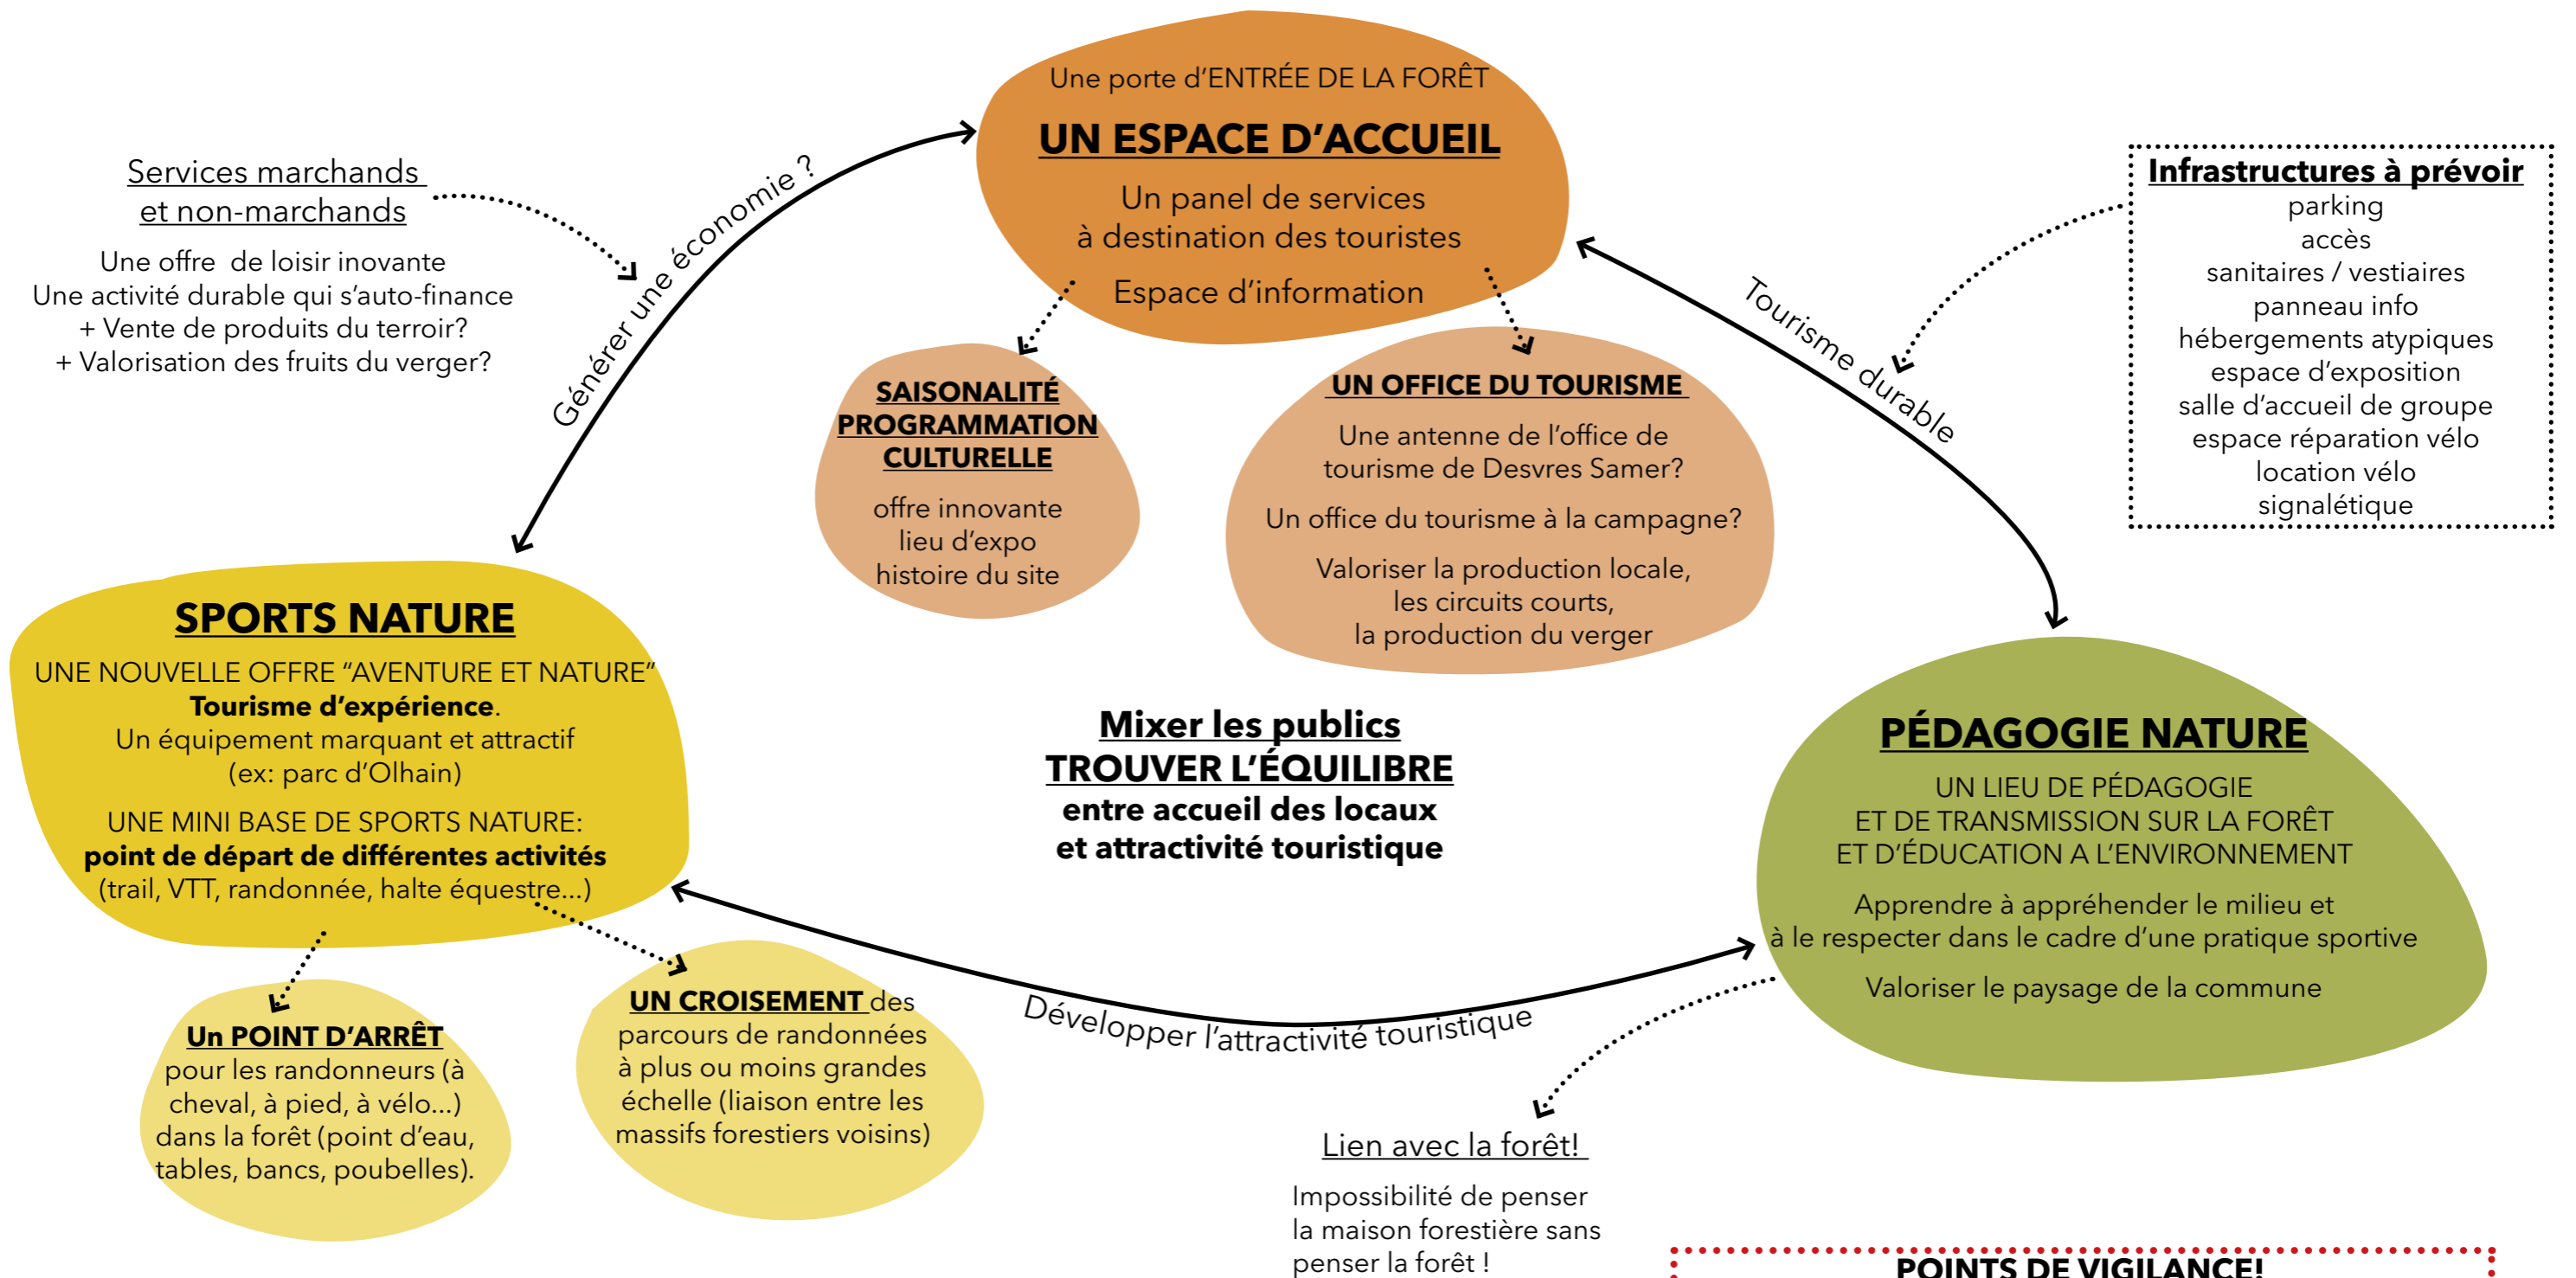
Services marchands et non-marchands

Une offre de loisir inovante
Une activité durable qui s'auto-finance
+ Vente de produits du terroir?
+ Valorisation des fruits du verger?

Générer une économie ?

Une porte d'ENTRÉE DE LA FORÊT
UN ESPACE D'ACCUEIL
Un panel de services à destination des touristes
Espace d'information

Infrastructures à prévoir
parking
accès
sanitaires / vestiaires
panneau info
hébergements atypiques
espace d'exposition
salle d'accueil de groupe
espace réparation vélo
location vélo
signalétique

Tourisme durable

SAISONALITÉ PROGRAMMATION CULTURELLE
offre innovante
lieu d'expo
histoire du site

UN OFFICE DU TOURISME
Une antenne de l'office de tourisme de Desvres Samer?
Un office du tourisme à la campagne?
Valoriser la production locale, les circuits courts, la production du verger

SPORTS NATURE
UNE NOUVELLE OFFRE "AVENTURE ET NATURE"
Tourisme d'expérience.
Un équipement marquant et attractif (ex: parc d'Olhain)
UNE MINI BASE DE SPORTS NATURE:
point de départ de différentes activités
(trail, VTT, randonnée, halte équestre...)

Mixer les publics
TROUVER L'ÉQUILIBRE
entre accueil des locaux
et attractivité touristique

PÉDAGOGIE NATURE
UN LIEU DE PÉDAGOGIE ET DE TRANSMISSION SUR LA FORÊT ET D'ÉDUCATION A L'ENVIRONNEMENT
Apprendre à appréhender le milieu et à le respecter dans le cadre d'une pratique sportive
Valoriser le paysage de la commune

Un POINT D'ARRÊT
pour les randonneurs (à cheval, à pied, à vélo...) dans la forêt (point d'eau, tables, bancs, poubelles).

UN CROISEMENT des parcours de randonnées à plus ou moins grandes échelle (liaison entre les massifs forestiers voisins)

Développer l'attractivité touristique

Lien avec la forêt!
Impossibilité de penser la maison forestière sans penser la forêt !

POINTS DE VIGILANCE!